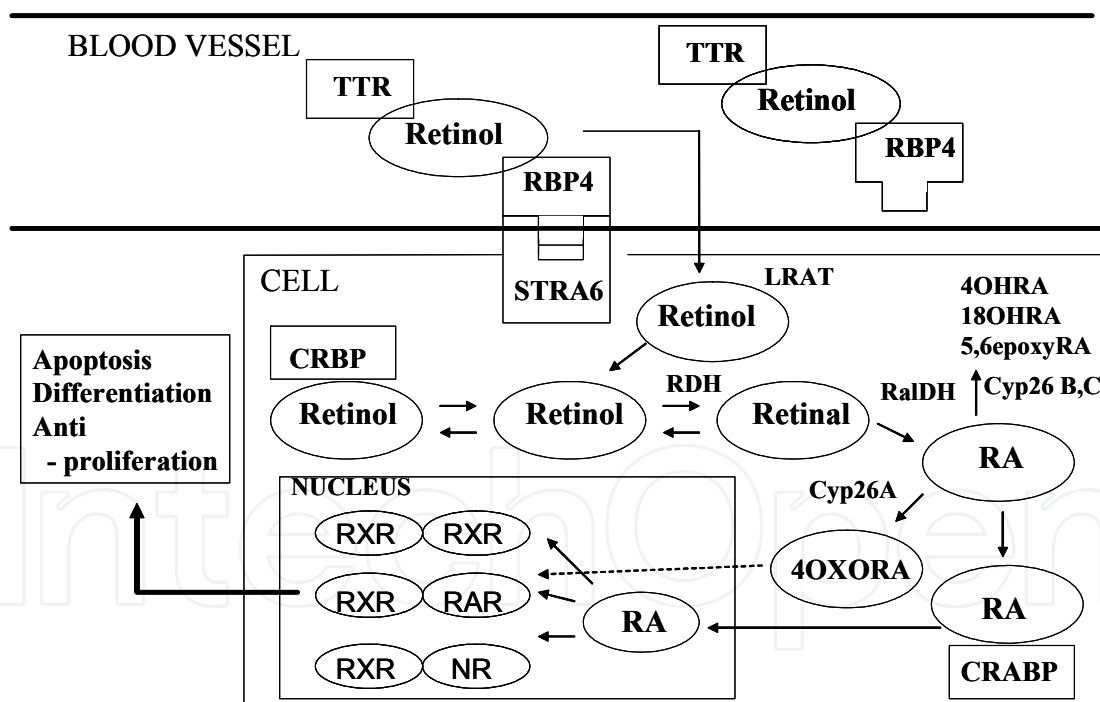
BLOOD VESSEL

TTR

Retinol

RBP4

TTR

Retinol

RBP4

STRA6

CELL

LRAT

Retinol

4OHRA
18OHRA
5,6epoxyRA

Cyp26 B,C

Apoptosis
Differentiation
Anti
- proliferation

CRBP

Retinol

Retinol

RDH

Retinal

RalDH

RA

NUCLEUS

Cyp26A

RXR RXR

RXR RAR

RXR NR

4OXORA

RA

RA

CRABP